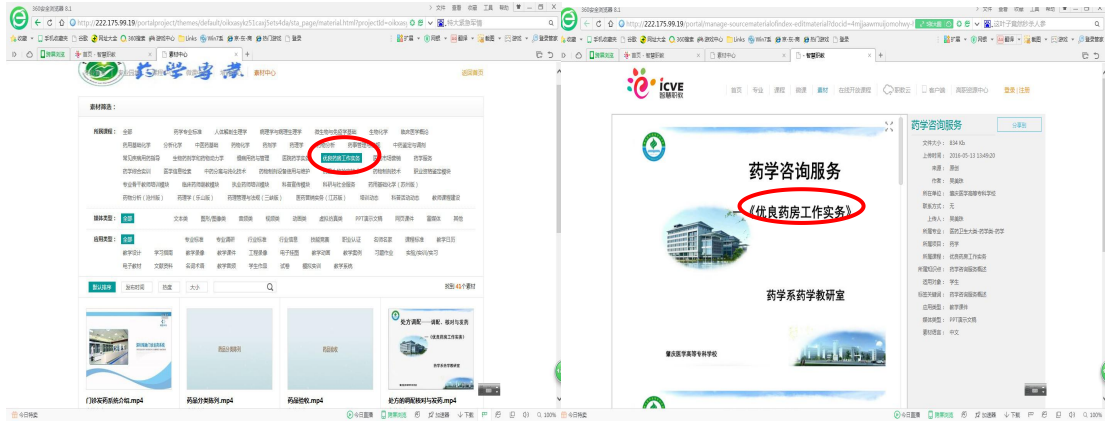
360安全浏览器 8.1

http://222.175.99.19/portalproject/themes/default/oikaaykz51caaj5etx4da/sta_page/material.html?projectId=oikaaq

收藏 手机收藏夹 谷歌 网址大全 360搜索 游戏中心 Links Win7桌 多·东·南 热门游戏 鲁贵

搜索加速 首页 - 智慧职教 素材中心

药学专业 素材中心

返回首页

素材筛选：

所属课程： 全部 药学专业标准 人体解剖生理学 病理学与病理生理学 微生物与免疫学基础 生物化学 临床医学概论 药用基础化学 分析化学 中医药基础 药物化学 药剂学 药理学 药物分析 优良药房工作实务 医院药学实务 药学服务

媒体类型： 全部 文本类 图形/图像类 音频类 视频类 动画类 虚拟仿真类 PPT演示文稿 网页课件 富媒体 其他

应用类型： 全部

默认排序 发布时间 热度 大小

共找到 41 个素材

门诊发药系统介绍.mp4

药品分类陈列.mp4

药品验收.mp4

处方的调配核对与发药.mp4

今日直播 搜索加速 加速器 下载 100%

360安全浏览器 8.1

http://222.175.99.19/portal/manage-sourcematerial/index-edit?materialId=

icve 智慧职教

首页 专业 课程 微课 素材 在线开放课程 资源云 客户端 高职创新中心 登录 | 注册

药学咨询服务

《优良药房工作实务》

药学系药学教研室

肇庆医学高等专科学校

药学咨询服务

分享到

文件大小： 834 Kb
上传时间： 2016-05-13 13:49:20
来源： 原创
作者： 黄嘉珠
所在单位： 肇庆医学高等专科学校
联系方式： 无
上传人： 黄嘉珠
所属专业： 医药卫生大类-药学类-药学
所属项目： 药学
所属课程： 优良药房工作实务
所属知识点： 药学咨询服务概述
适用对象： 学生
标签关键词： 药学咨询服务概述
应用类型： 教学课件
媒体类型： PPT演示文稿
素材语言： 中文

今日直播 搜索加速 加速器 下载 100%